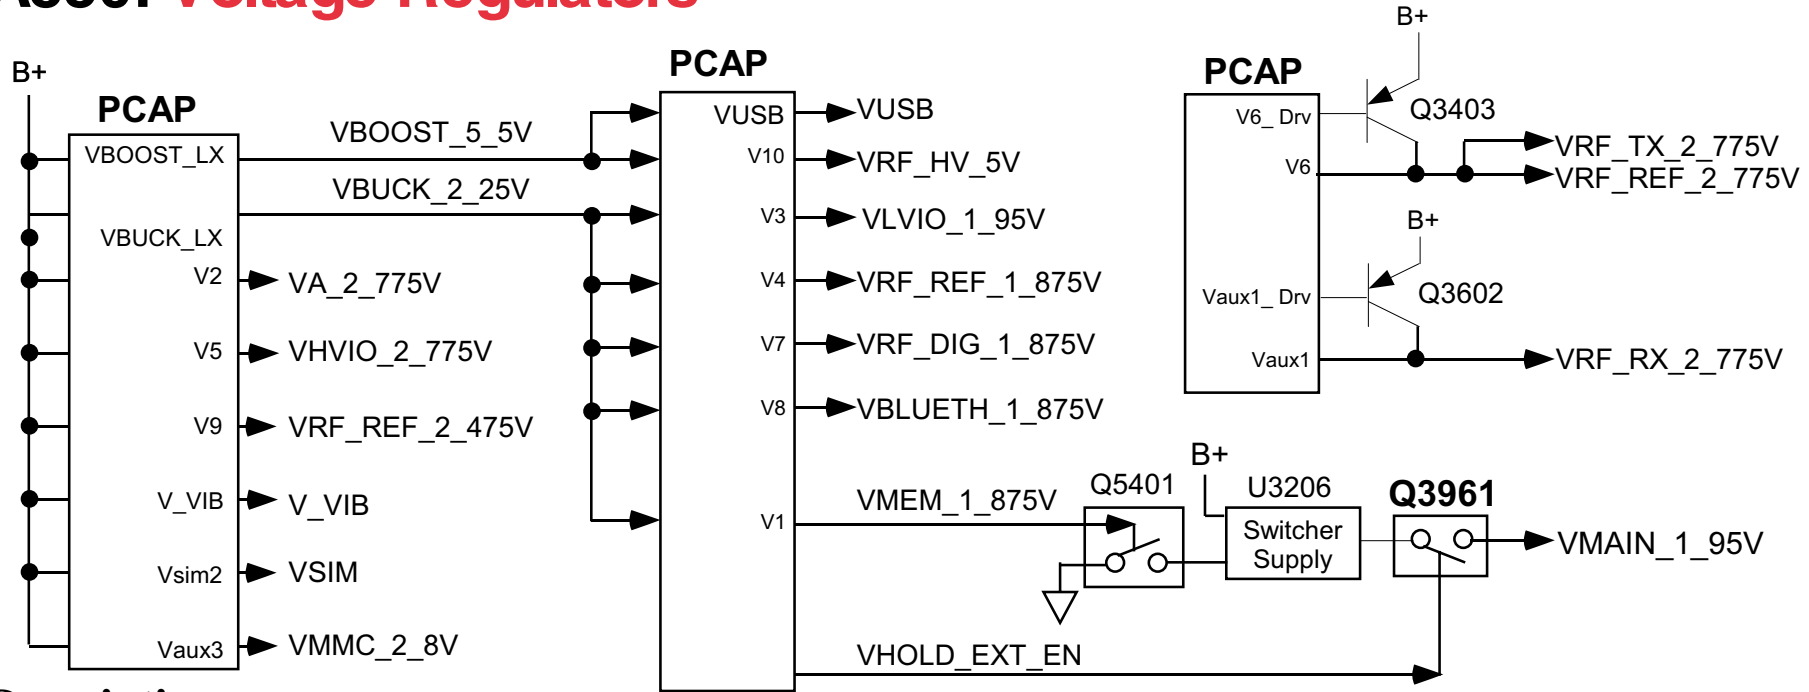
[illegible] Voltage Regulators

B+

PCAP

VBOOST_LX

VBUCK_LX

V2

V5

V9

V_VIB

Vsim2

Vaux3

VBOOST_5_5V

VBUCK_2_25V

VA_2_775V

VHVIO_2_775V

VRF_REF_2_475V

V_VIB

VSIM

VMMC_2_8V

PCAP

VUSB

V10

V3

V4

V7

V8

V1

VUSB

VRF_HV_5V

VLVIO_1_95V

VRF_REF_1_875V

VRF_DIG_1_875V

VBLUETH_1_875V

VMEM_1_875V

VHOLD_EXT_EN

PCAP

V6_ Drv

V6

Vaux1_ Drv

Vaux1

B+

Q3403

VRF_TX_2_775V

VRF_REF_2_775V

B+

Q3602

VRF_RX_2_775V

Q5401

B+

U3206

Switcher Supply

Q3961

VMAIN_1_95V